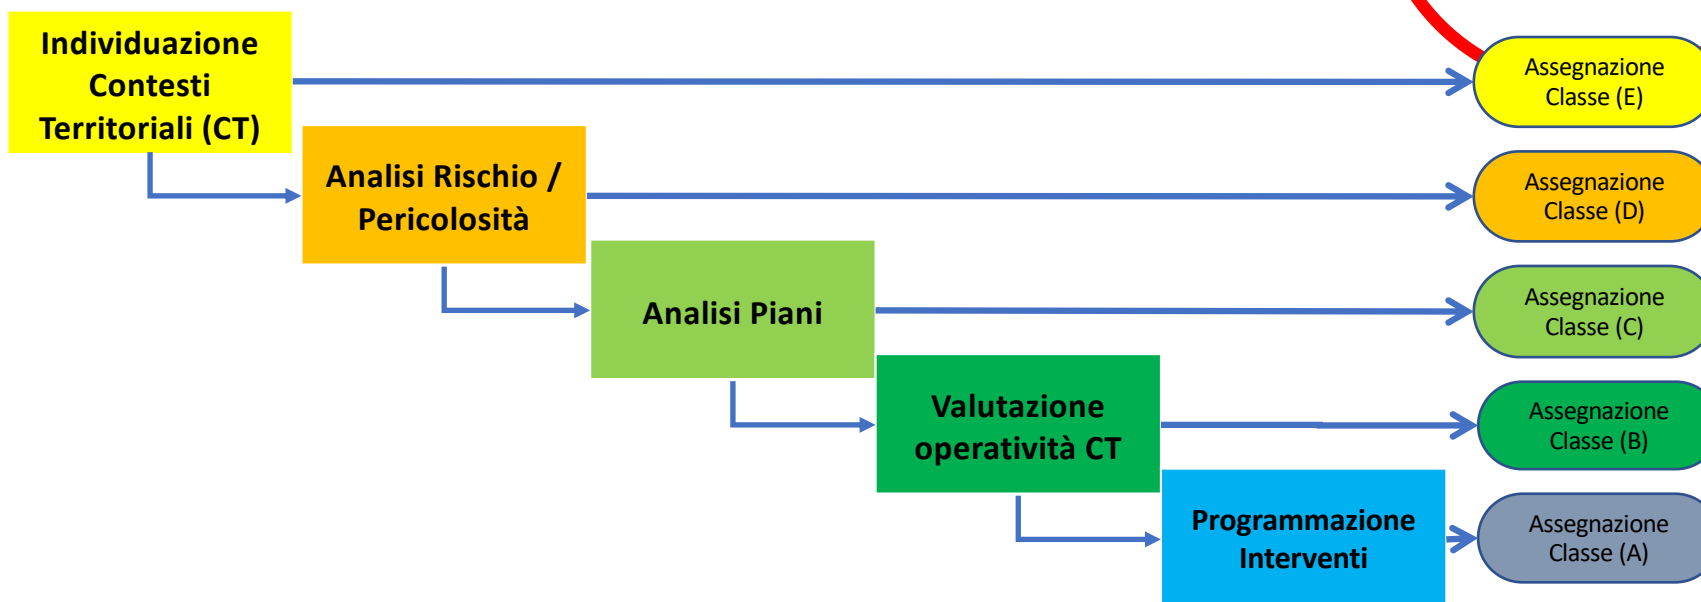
Individuazione Contesti Territoriali (CT)

Assegnazione Classe (E)

Analisi Rischio / Pericolosità

Assegnazione Classe (D)

Analisi Piani

Assegnazione Classe (C)

Valutazione operatività CT

Assegnazione Classe (B)

Programmazione Interventi

Assegnazione Classe (A)